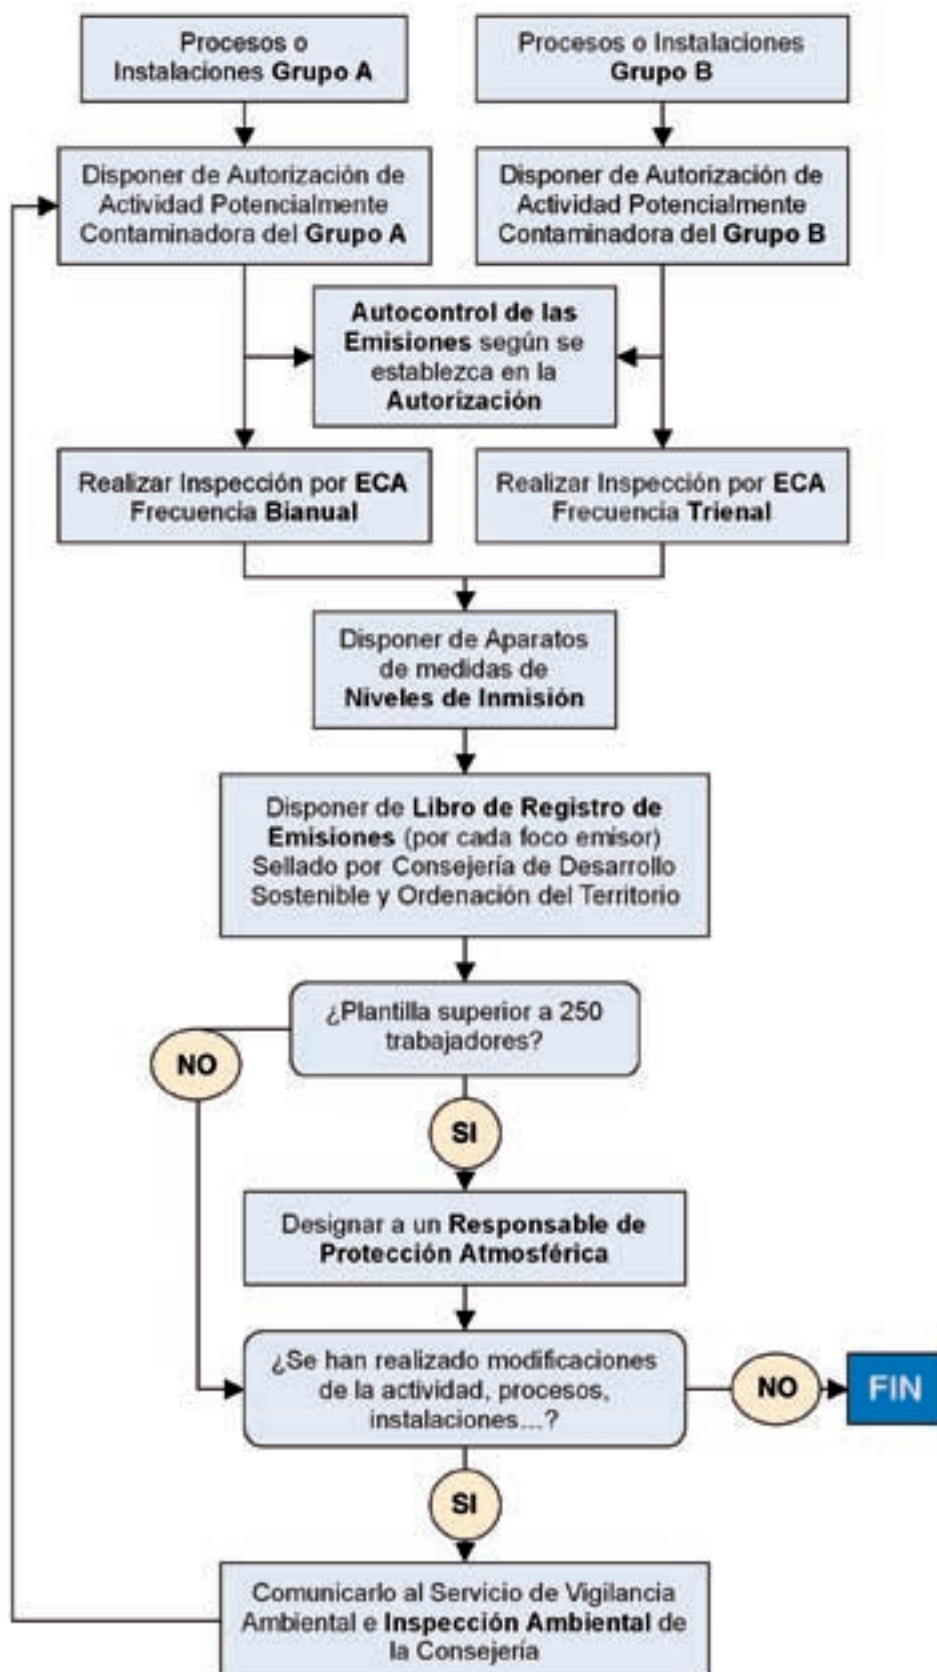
Procesos o Instalaciones Grupo A

Procesos o Instalaciones Grupo B

Disponer de Autorización de Actividad Potencialmente Contaminadora del Grupo A

Disponer de Autorización de Actividad Potencialmente Contaminadora del Grupo B

Autocontrol de las Emisiones según se establezca en la Autorización

Realizar Inspección por ECA Frecuencia Bianual

Realizar Inspección por ECA Frecuencia Trienal

Disponer de Aparatos de medidas de Niveles de Inmisión

Disponer de Libro de Registro de Emisiones (por cada foco emisor) Sellado por Consejería de Desarrollo Sostenible y Ordenación del Territorio

¿Plantilla superior a 250 trabajadores?

NO

SI

Designar a un Responsable de Protección Atmosférica

¿Se han realizado modificaciones de la actividad, procesos, instalaciones...?

NO

FIN

SI

Comunicarlo al Servicio de Vigilancia Ambiental e Inspección Ambiental de la Consejería